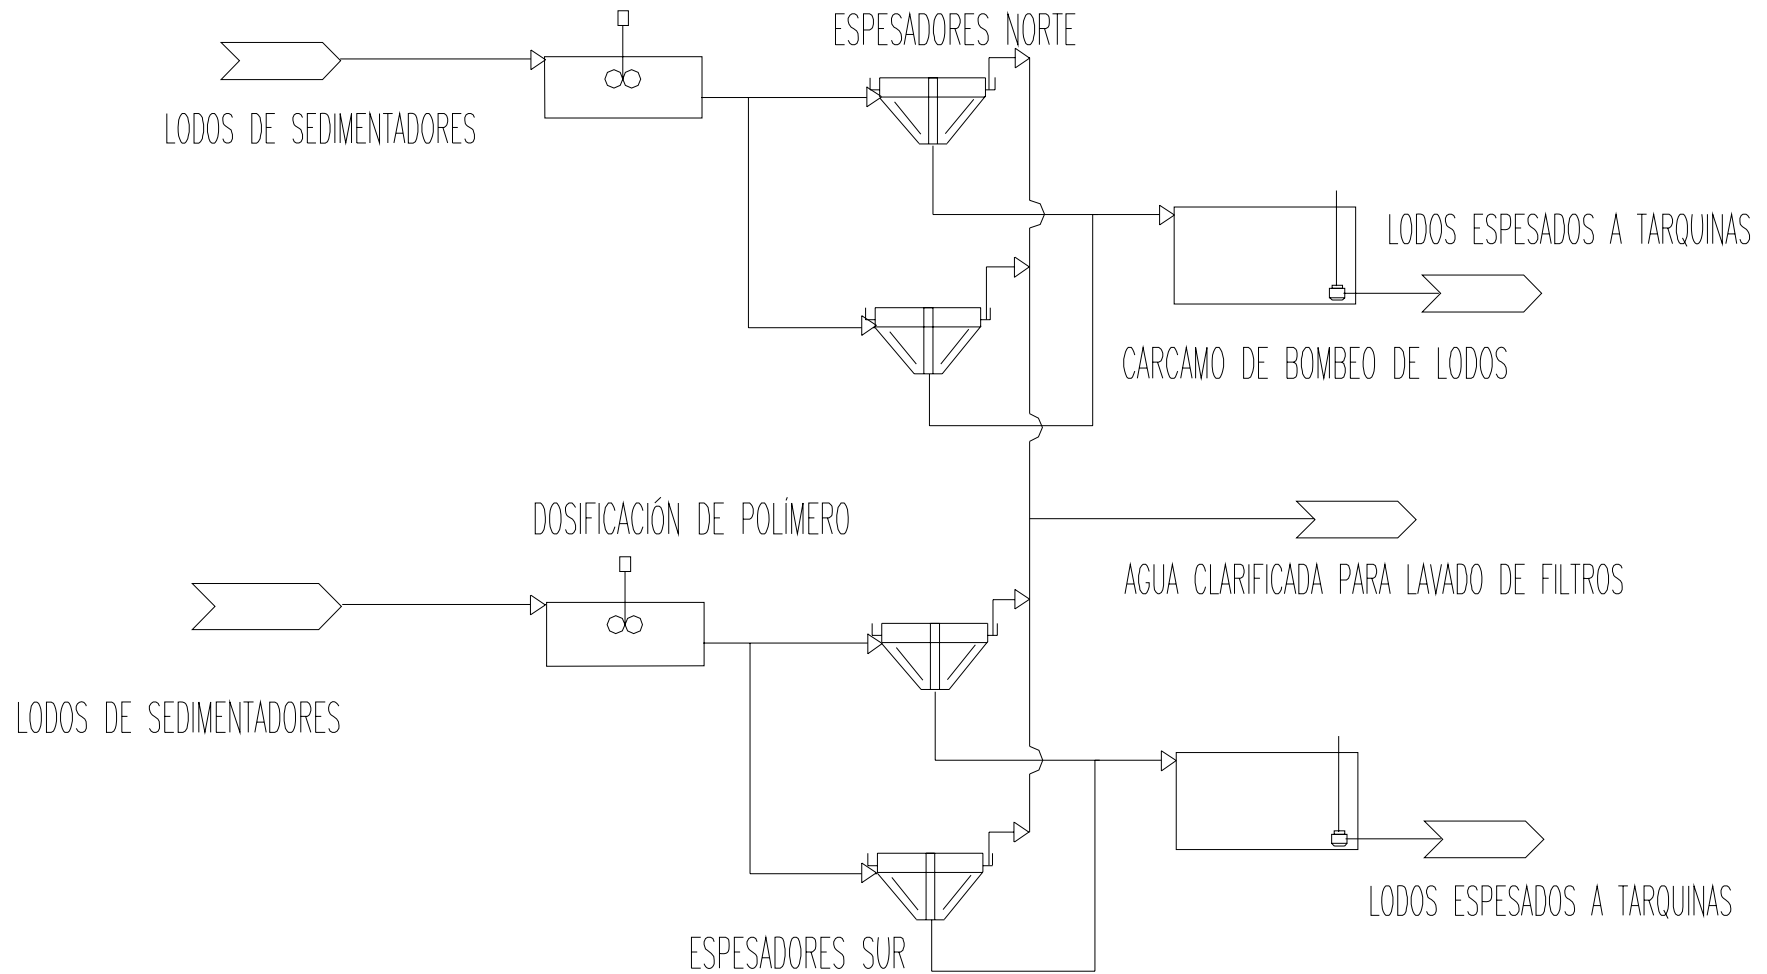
ESPESADORES NORTE

LODOS DE SEDIMENTADORES

LODOS ESPESADOS A TARQUINAS

CARCAMO DE BOMBEO DE LODOS

DOSIFICACIÓN DE POLÍMERO

AGUA CLARIFICADA PARA LAVADO DE FILTROS

LODOS DE SEDIMENTADORES

LODOS ESPESADOS A TARQUINAS

ESPESADORES SUR